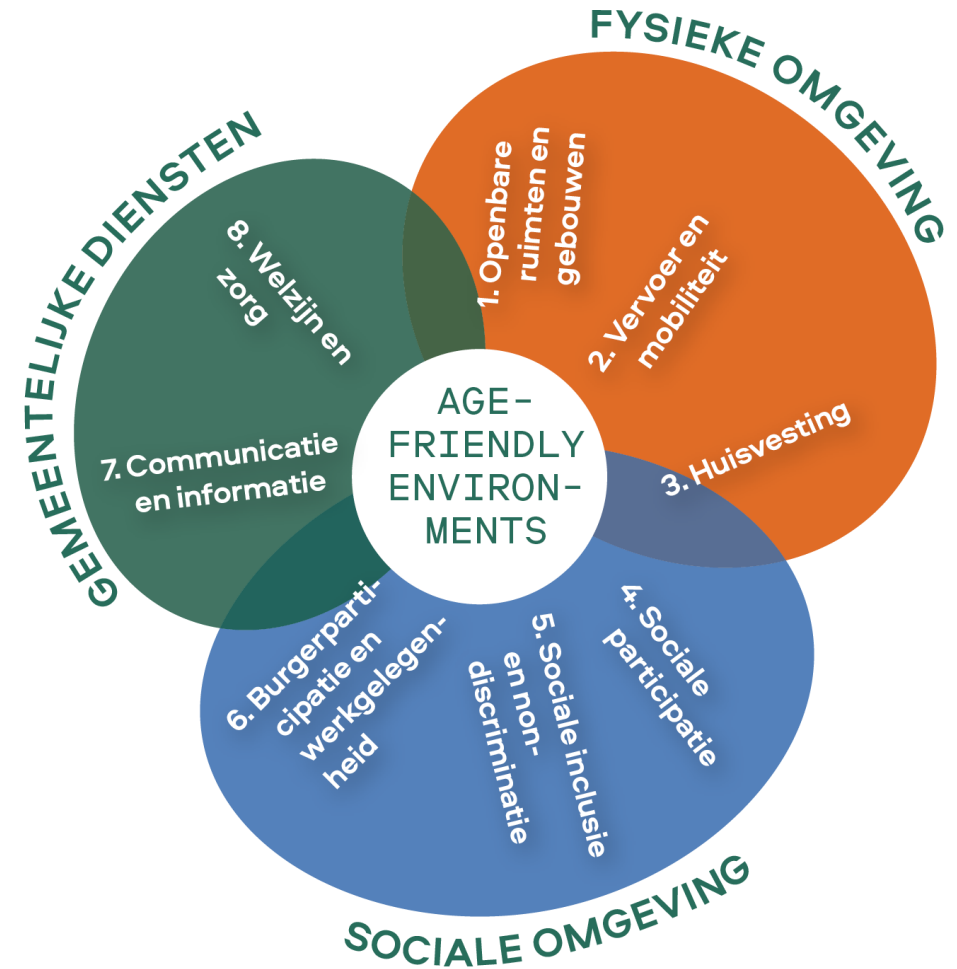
FYSIEKE OMGEVING

GEMEENTELIJKE DIENSTEN

1. Openbare ruimten en gebouwen

2. Vervoer en mobiliteit

3. Huisvesting

8. Welzijn en zorg

7. Communicatie en informatie

AGE-FRIENDLY ENVIRON-MENTS

4. Sociale participatie

5. Sociale inclusie en non-discriminatie

6. Burgerparticipatie en werkgelegenheid

SOCIALE OMGEVING